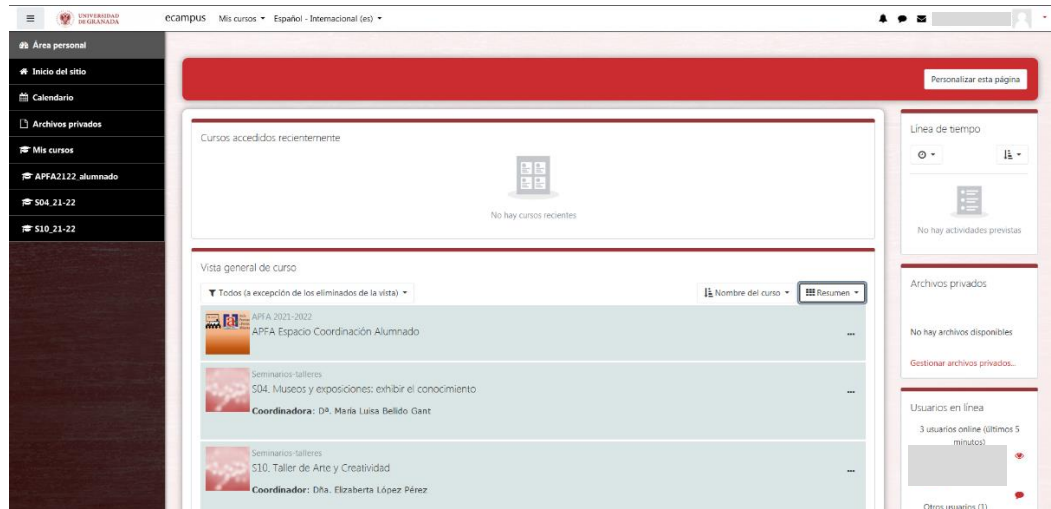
UNIVERSIDAD DE GRANADA ecampus Mis cursos Español - Internacional (es)

Área personal
Inicio del sitio
Calendario
Archivos privados
Mis cursos
APFA2122_alumnado
S04_21-22
S10_21-22

Personalizar esta página

Cursos accedidos recientemente

No hay cursos recientes

Vista general de curso

Todos (a excepción de los eliminados de la vista)

Nombre del curso

Resumen

APFA 2021-2022
APFA Espacio Coordinación Alumnado

Seminarios-talleres
S04. Museos y exposiciones: exhibir el conocimiento
Coordinadora: Dª. María Luisa Bellido Gant

Seminarios-talleres
S10. Taller de Arte y Creatividad
Coordinador: Dña. Elizaberta López Pérez

Línea de tiempo

No hay actividades previstas

Archivos privados

No hay archivos disponibles

Gestionar archivos privados...

Usuarios en línea

3 usuarios online (últimos 5 minutos)

Otros usuarios (1)